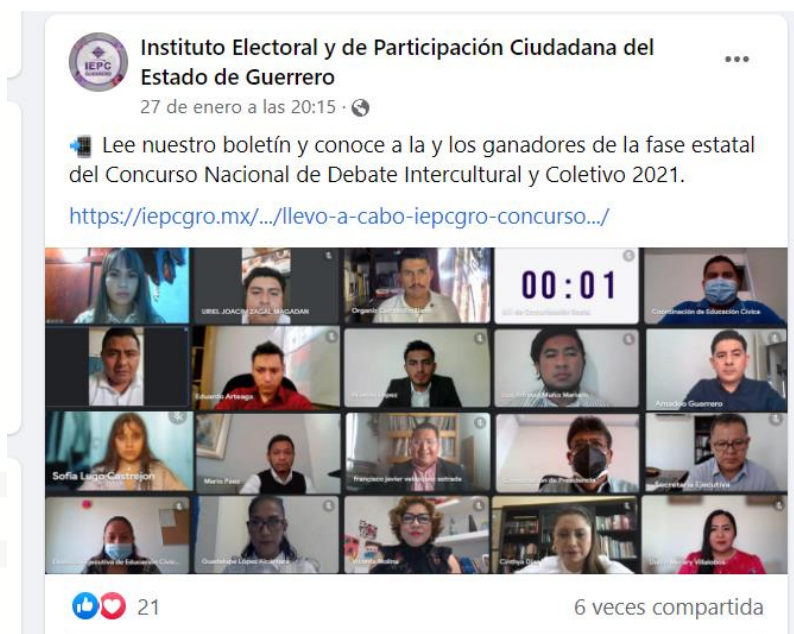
IEPC GUERRERO

Instituto Electoral y de Participación Ciudadana del Estado de Guerrero

27 de enero a las 20:15 ·

Lee nuestro boletín y conoce a la y los ganadores de la fase estatal del Concurso Nacional de Debate Intercultural y Coletivo 2021.

https://iepcgro.mx/.../llevo-a-cabo-iepcgro-concurso.../

URIEL JOACIN ZAGAL MAGADAN

00:01

Coordinación de Educación Cívica

Eduardo Arteaga

Amadeo Guerrero

Sofía Lugo Castrejon

Mario Paéz

francisco javier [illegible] estrada

Secretaría Ejecutiva

Guadalupe López Alcántara

Cinthya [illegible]

21

6 veces compartida